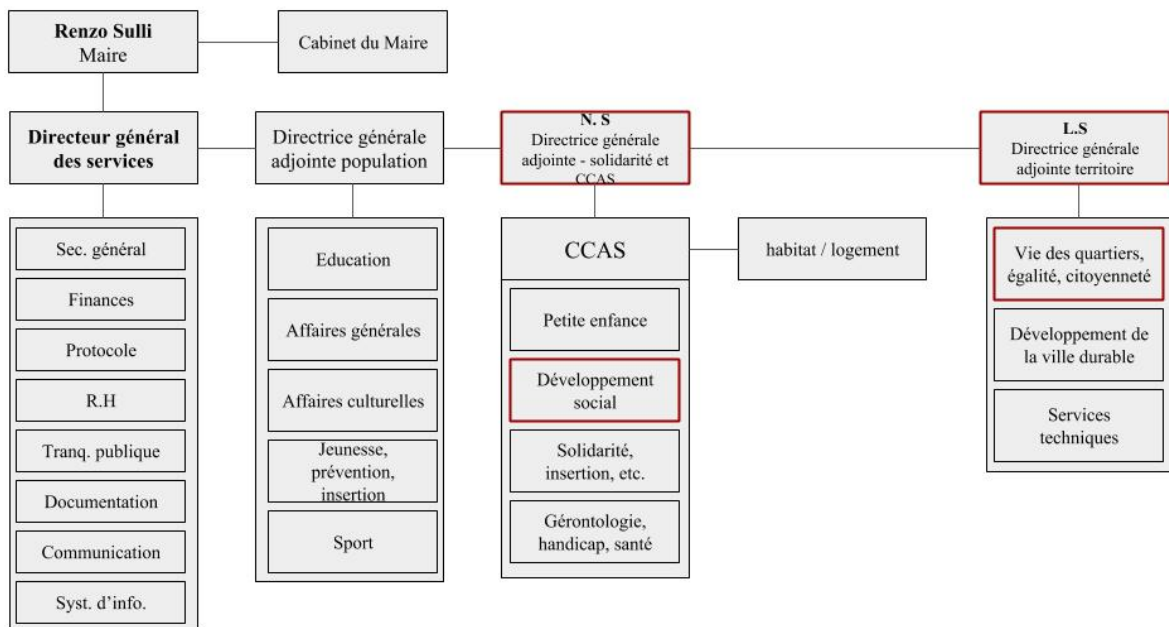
Renzo Sulli
Maire

Cabinet du Maire

Directeur général des services

Directrice générale adjointe population

N. S
Directrice générale adjointe - solidarité et CCAS

L.S
Directrice générale adjointe territoire

Sec. général

Finances

Protocole

R.H

Tranq. publique

Documentation

Communication

Syst. d'info.

Education

Affaires générales

Affaires culturelles

Jeunesse, prévention, insertion

Sport

CCAS

habitat / logement

Petite enfance

Développement social

Solidarité, insertion, etc.

Gérontologie, handicap, santé

Vie des quartiers, égalité, citoyenneté

Développement de la ville durable

Services techniques